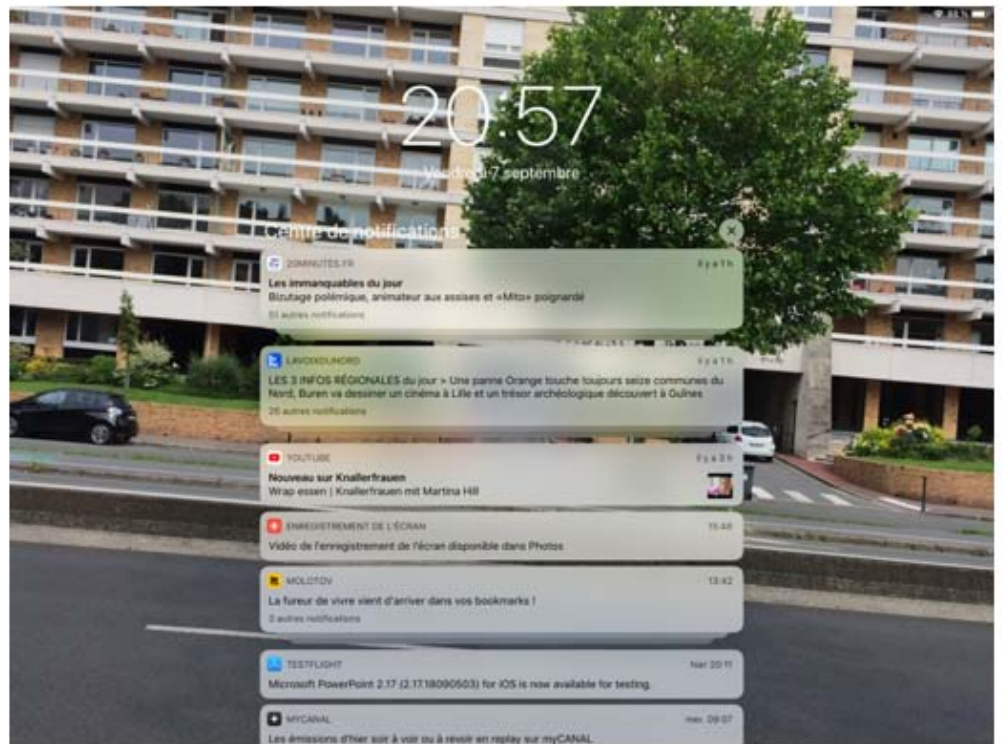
20:57

Vendredi 7 septembre

Centre de notifications

20MINUTES.FR
il y a 1 h
Les immanquables du jour
Bizutage polémique, animateur aux assises et «Mito» poignardé
51 autres notifications

LAVOIXDUNORD
il y a 1 h
LES 3 INFOS RÉGIONALES du jour > Une panne Orange touche toujours seize communes du Nord, Buren va dessiner un cinéma à Lille et un trésor archéologique découvert à Guînes
26 autres notifications

YOUTUBE
il y a 2 h
Nouveau sur Knallerfrauen
Wrap essen | Knallerfrauen mit Martina Hill

ENREGISTREMENT DE L'ÉCRAN
15:46
Vidéo de l'enregistrement de l'écran disponible dans Photos

MOLOTOV
13:42
La fureur de vivre vient d'arriver dans vos bookmarks !
3 autres notifications

TESTFLIGHT
hier 20:11
Microsoft PowerPoint 2.17 (2.17.18090503) for iOS is now available for testing.

MYCANAL
mer. 09:07
Les émissions d'hier soir à voir ou à revoir en replay sur myCANAL